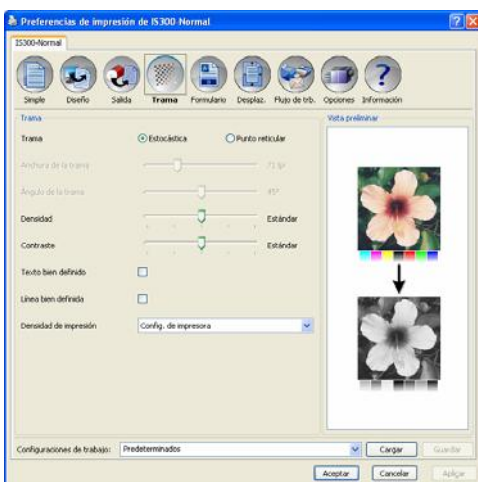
Preferencias de impresión de IS300 Normal

IS300-Normal

Simple | Diseño | Salida | Trama | Formulario | Desplaz. | Flujo de trb. | Opciones | Información

Trama

Trama
Estocástica
Punto reticular

Anchura de la trama
71 lpi

Ángulo de la trama
45°

Densidad
Estándar

Contraste
Estándar

Texto bien definido

Línea bien definida

Densidad de impresión
Config. de impresora

Vista preliminar

Configuraciones de trabajo:
Predeterminados
Cargar
Guardar

Aceptar
Cancelar
Aplicar